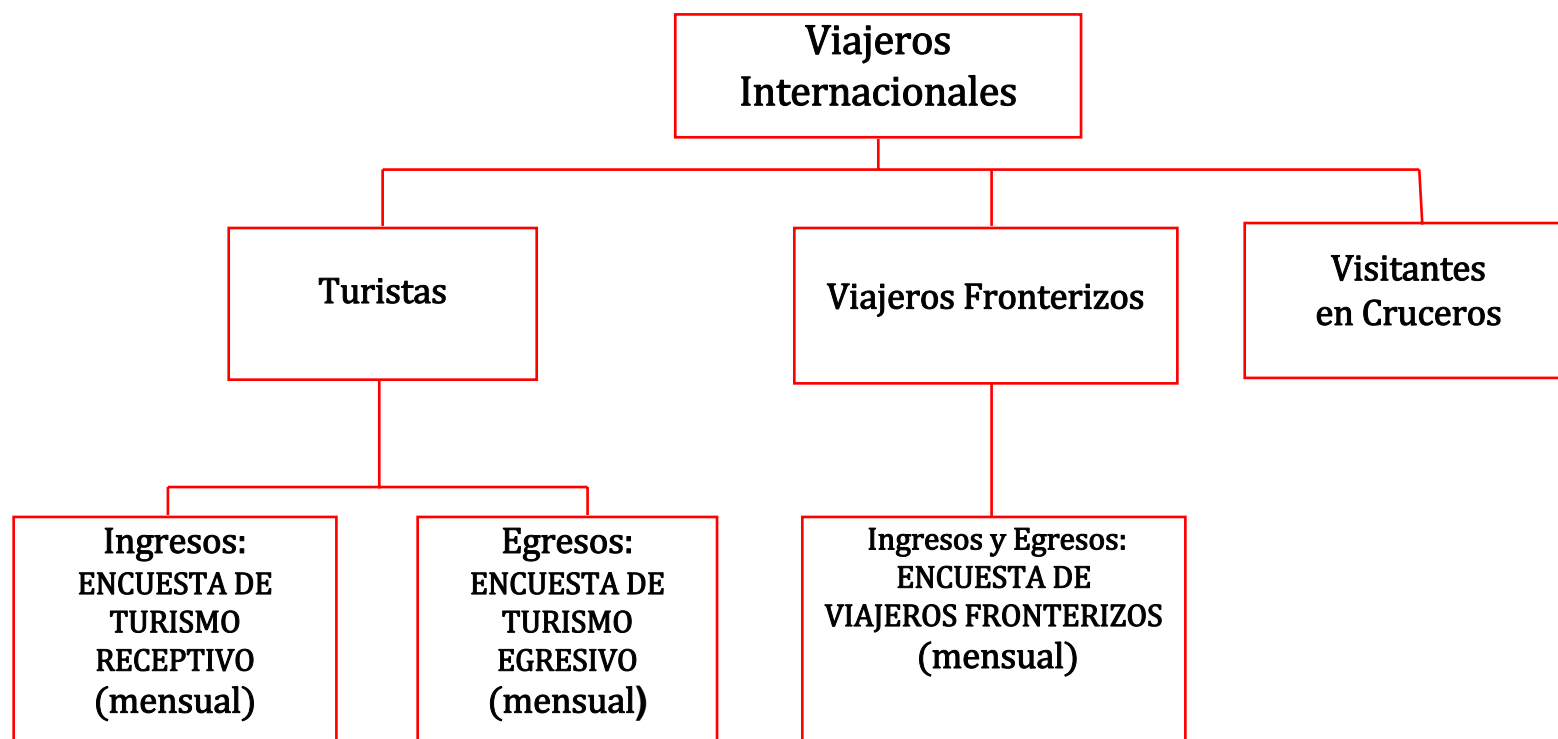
Viajeros Internacionales

Turistas

Viajeros Fronterizos

Visitantes en Cruceros

Ingresos:
ENCUESTA DE TURISMO RECEPTIVO
(mensual)

Egresos:
ENCUESTA DE TURISMO EGRESIVO
(mensual)

Ingresos y Egresos:
ENCUESTA DE VIAJEROS FRONTERIZOS
(mensual)